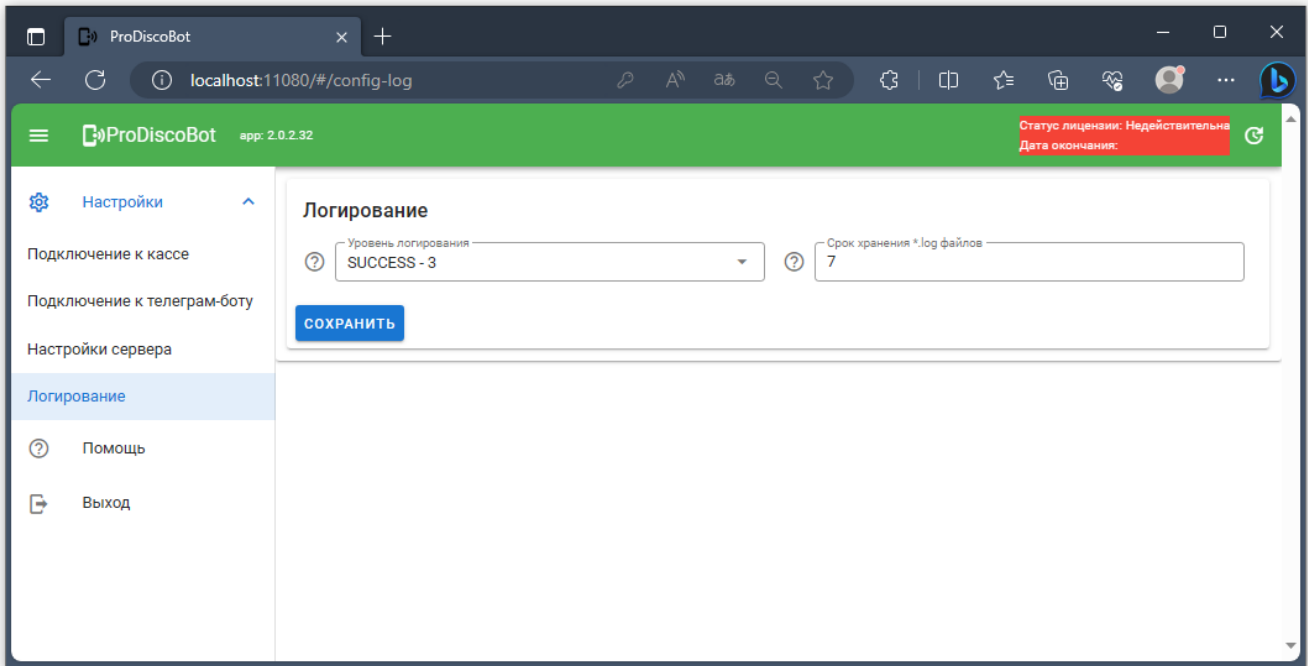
ProDiscoBot

localhost:11080/#/config-log

ProDiscoBot app: 2.0.2.32

Статус лицензии: Недействительна
Дата окончания:

Настройки

Подключение к кассе

Подключение к телеграм-боту

Настройки сервера

Логирование

Помощь

Выход

Логирование

Уровень логирования
SUCCESS - 3

Срок хранения *.log файлов
7

СОХРАНИТЬ